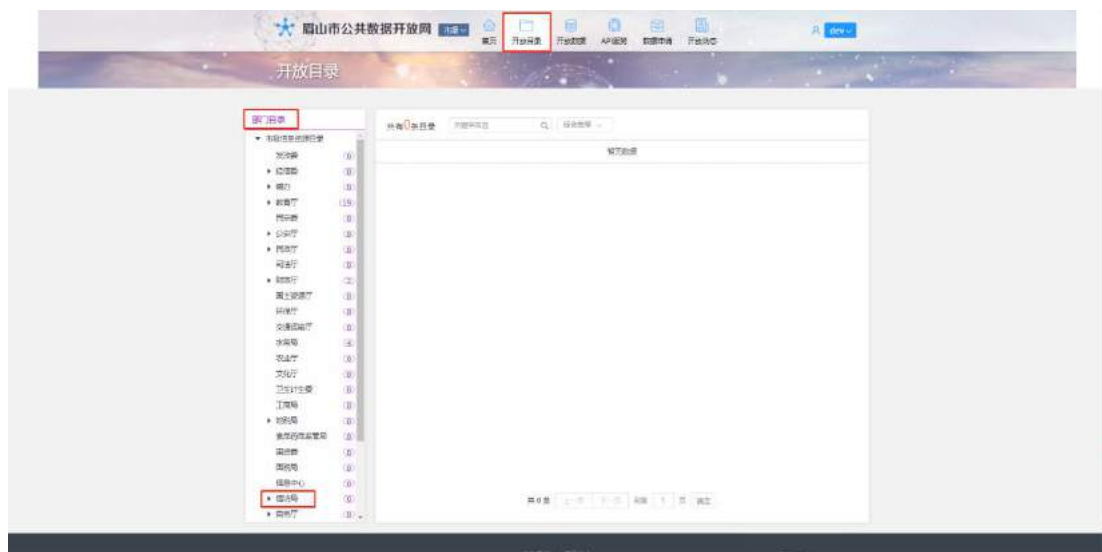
眉山市公共数据开放网 市级

首页 开放目录 开放数据 API服务 数据申请 开放动态

dev

开放目录

部门目录

▾ 市级信息资源目录
发改委 (0)
▸ 经信委 (0)
▸ 部门 (0)
▸ 教育厅 (19)
民宗委 (0)
▸ 公安厅 (0)
▸ 民政厅 (0)
司法厅 (0)
▸ 财政厅 (2)
国土资源厅 (0)
环保厅 (0)
交通运输厅 (0)
水利局 (4)
农业厅 (0)
文化厅 (0)
卫生计生委 (0)
工商局 (0)
▸ 地税局 (0)
食品药品监管局 (0)
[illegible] (0)
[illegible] (0)
信息中心 (0)
▸ 税务局 (0)
▸ 商务厅 (0)

共有0条目录

暂无数据

共0条 上一页 下一页 前往 1 页 确定